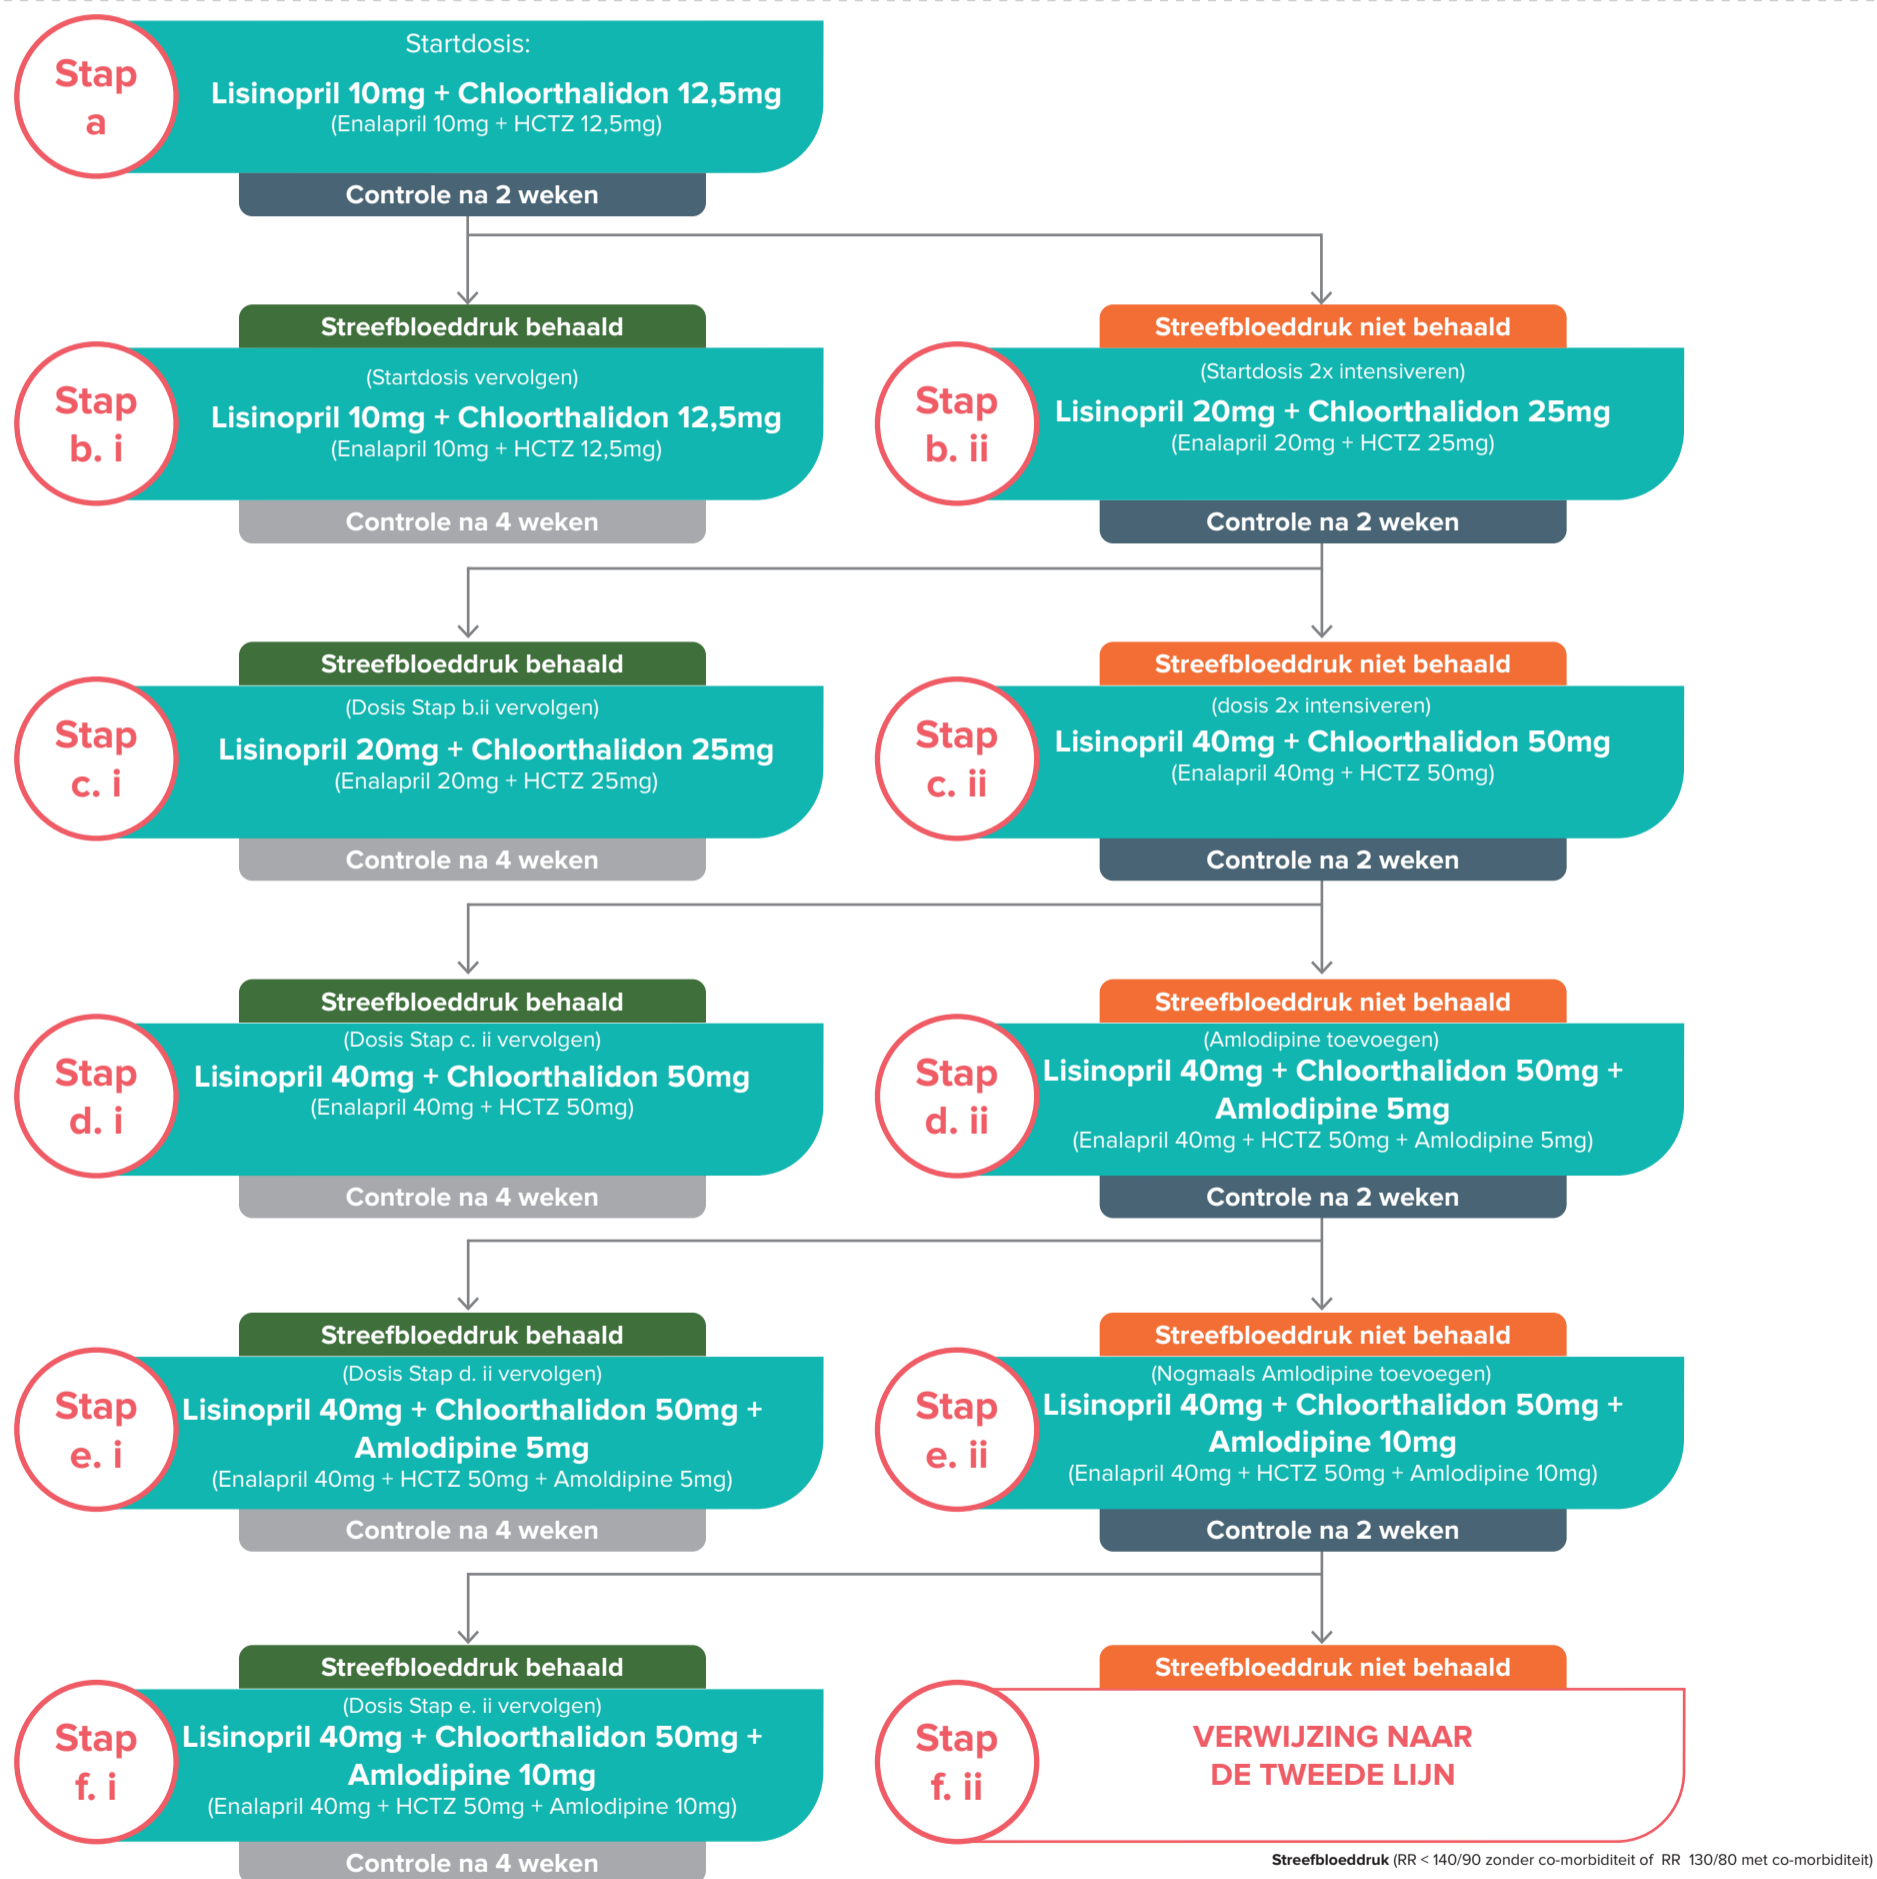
Stap a

Startdosis:
Lisinopril 10mg + Chloorthalidon 12,5mg
(Enalapril 10mg + HCTZ 12,5mg)
Controle na 2 weken

Streefbloeddruk behaald
Stap b. i
(Startdosis vervolgen)
Lisinopril 10mg + Chloorthalidon 12,5mg
(Enalapril 10mg + HCTZ 12,5mg)
Controle na 4 weken

Streefbloeddruk niet behaald
Stap b. ii
(Startdosis 2x intensiveren)
Lisinopril 20mg + Chloorthalidon 25mg
(Enalapril 20mg + HCTZ 25mg)
Controle na 2 weken

Streefbloeddruk behaald
Stap c. i
(Dosis Stap b.ii vervolgen)
Lisinopril 20mg + Chloorthalidon 25mg
(Enalapril 20mg + HCTZ 25mg)
Controle na 4 weken

Streefbloeddruk niet behaald
Stap c. ii
(dosis 2x intensiveren)
Lisinopril 40mg + Chloorthalidon 50mg
(Enalapril 40mg + HCTZ 50mg)
Controle na 2 weken

Streefbloeddruk behaald
Stap d. i
(Dosis Stap c. ii vervolgen)
Lisinopril 40mg + Chloorthalidon 50mg
(Enalapril 40mg + HCTZ 50mg)
Controle na 4 weken

Streefbloeddruk niet behaald
Stap d. ii
(Amlodipine toevoegen)
Lisinopril 40mg + Chloorthalidon 50mg + Amlodipine 5mg
(Enalapril 40mg + HCTZ 50mg + Amlodipine 5mg)
Controle na 2 weken

Streefbloeddruk behaald
Stap e. i
(Dosis Stap d. ii vervolgen)
Lisinopril 40mg + Chloorthalidon 50mg + Amlodipine 5mg
(Enalapril 40mg + HCTZ 50mg + Amoldipine 5mg)
Controle na 4 weken

Streefbloeddruk niet behaald
Stap e. ii
(Nogmaals Amlodipine toevoegen)
Lisinopril 40mg + Chloorthalidon 50mg + Amlodipine 10mg
(Enalapril 40mg + HCTZ 50mg + Amlodipine 10mg)
Controle na 2 weken

Streefbloeddruk behaald
Stap f. i
(Dosis Stap e. ii vervolgen)
Lisinopril 40mg + Chloorthalidon 50mg + Amlodipine 10mg
(Enalapril 40mg + HCTZ 50mg + Amlodipine 10mg)
Controle na 4 weken

Streefbloeddruk niet behaald
Stap f. ii
VERWIJZING NAAR DE TWEEDE LIJN

Streefbloeddruk (RR < 140/90 zonder co-morbiditeit of RR 130/80 met co-morbiditeit)